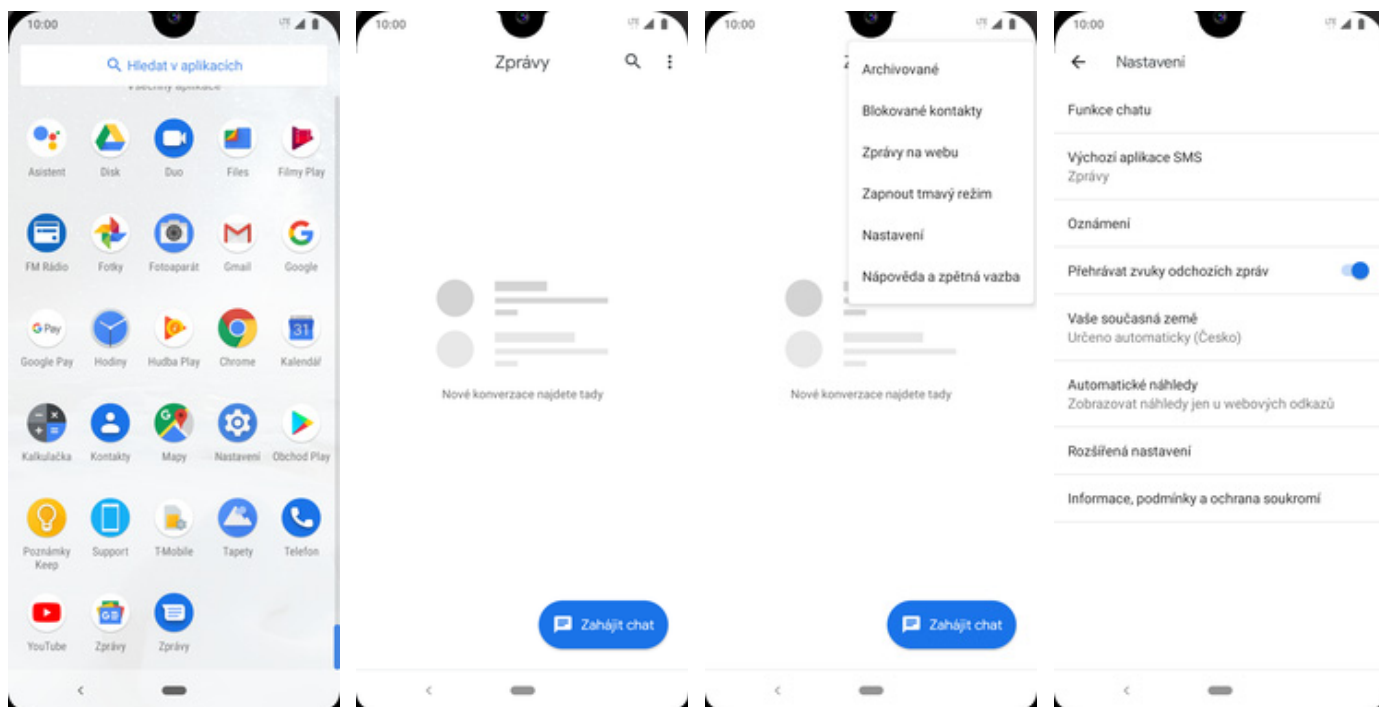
10:00

Hledat v aplikacích

Všechny aplikace

Asistent Disk Duo Files Filmy Play

FM Rádio Fotky Fotoaparát Gmail Google

Google Pay Hodiny Hudba Play Chrome Kalendář

Kalkulačka Kontakty Mapy Nastavení Obchod Play

Poznámky Keep Support T-Mobile Tapety Telefon

YouTube Zprávy Zprávy

10:00

Zprávy

Nové konverzace najdete tady

Zahájit chat

10:00

Archivované

Blokované kontakty

Zprávy na webu

Zapnout tmavý režim

Nastavení

Nápověda a zpětná vazba

Nové konverzace najdete tady

Zahájit chat

10:00

Nastavení

Funkce chatu

Výchozí aplikace SMS
Zprávy

Oznámení

Přehrávat zvuky odchozích zpráv

Vaše současná země
Určeno automaticky (Česko)

Automatické náhledy
Zobrazovat náhledy jen u webových odkazů

Rozšířená nastavení

Informace, podmínky a ochrana soukromí